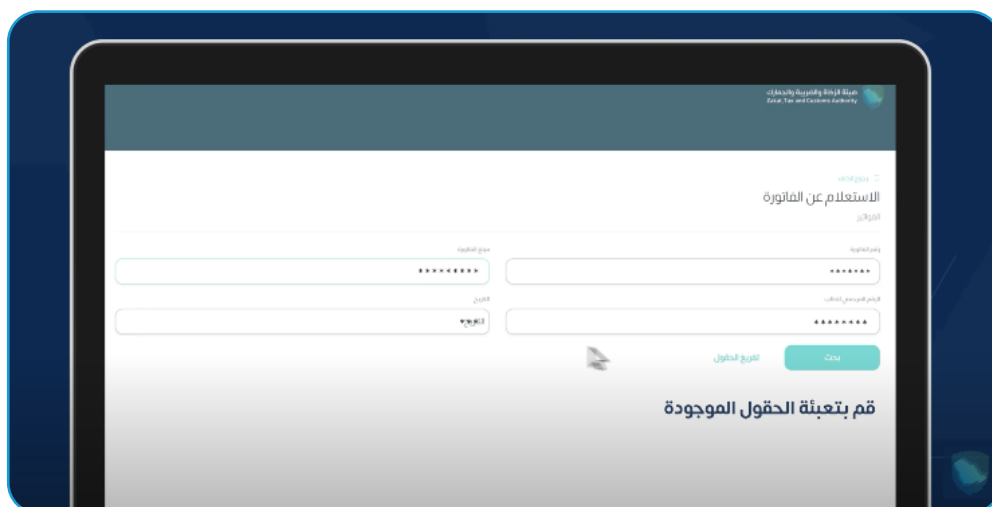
هيئة الزكاة والضريبة والجمارك
Zakat, Tax and Customs Authority

الاستعلام عن الفاتورة

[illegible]

رقم الفاتورة
*******

مبلغ الفاتورة
*********

الرقم الضريبي للبائع
********

التاريخ
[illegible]

بحث

تفريغ الحقول

قم بتعبئة الحقول الموجودة